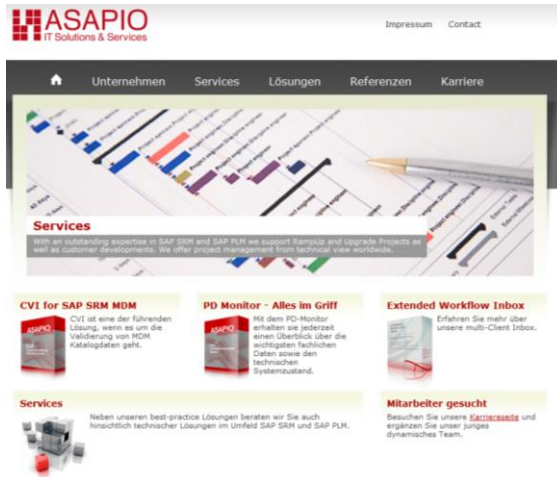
ASAPIO
IT Solutions & Services

Impressum Contact

Unternehmen Services Lösungen Referenzen Karriere

Services

With an outstanding expertise in SAP SRM and SAP PLM we support RampUp and Upgrade Projects as well as customer developments. We offer project management from technical view worldwide.

CVI for SAP SRM MDM

CVI ist eine der führenden Lösung, wenn es um die Validierung von MDM Katalogdaten geht.

PD Monitor - Alles im Griff

Mit dem PD-Monitor erhalten sie jederzeit einen Überblick über die wichtigsten fachlichen Daten sowie den technischen Systemzustand.

Extended Workflow Inbox

Erfahren Sie mehr über unsere multi-Client Inbox.

Services

Neben unseren best-practice Lösungen beraten wir Sie auch hinsichtlich technischer Lösungen im Umfeld SAP SRM und SAP PLM.

Mitarbeiter gesucht

Besuchen Sie unsere Karriereseite und ergänzen Sie unser junges dynamisches Team.